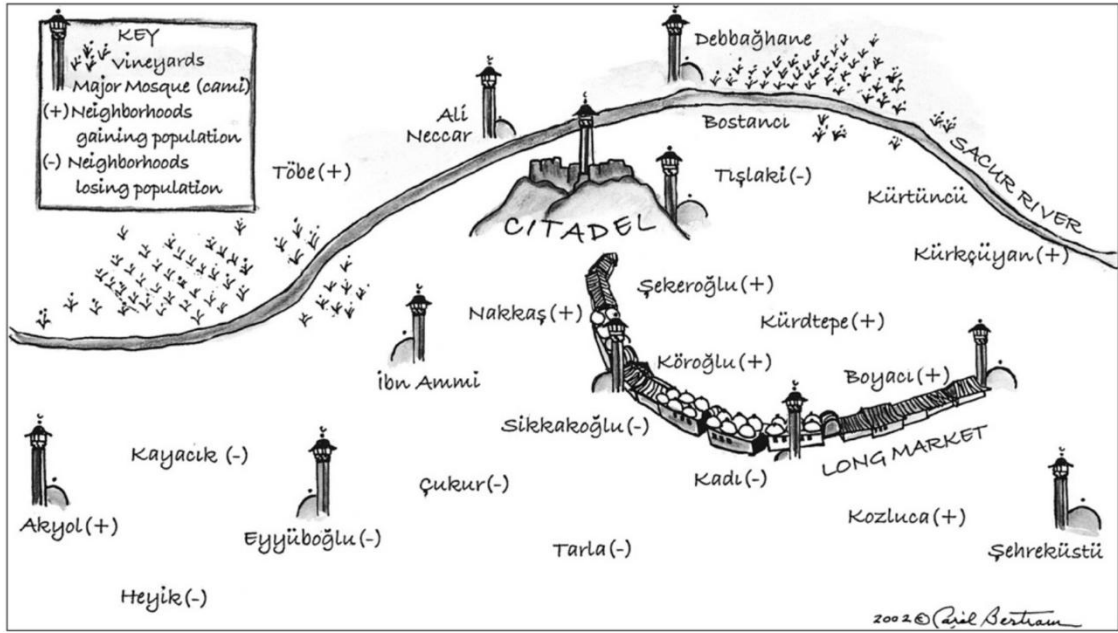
KEY
Vineyards
Major Mosque (cami)
(+) Neighborhoods gaining population
(-) Neighborhoods losing population

Debbağhane
Ali Neccar
Bostancı
Töbe (+)
Tışlaki (-)
SACUR RIVER
Kürtüncü
CITADEL
Kürkçüyan (+)
Şekeroğlu (+)
Nakkaş (+)
Kürdtepe (+)
Köroğlu (+)
İbn Ammi
Boyacı (+)
Sikkakoğlu (-)
LONG MARKET
Kayacık (-)
Kadı (-)
Çukur (-)
Kozluca (+)
Akyol (+)
Eyyüboğlu (-)
Tarla (-)
Şehreküstü
Heyik (-)
2002 © Carol Bertram